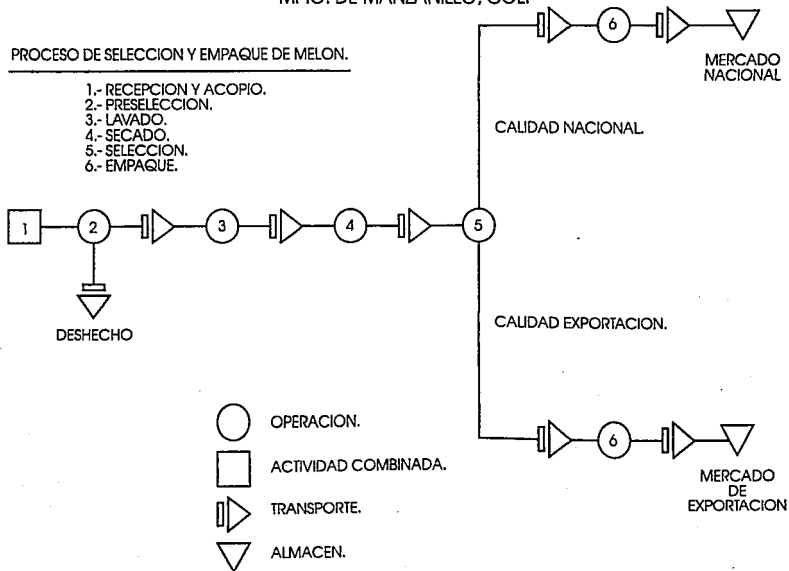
MPIO. DE MANZANILLO, COL.

PROCESO DE SELECCION Y EMPAQUE DE MELON.

1.- RECEPCION Y ACOPIO.
2.- PRESELECCION.
3.- LAVADO.
4.- SECADO.
5.- SELECCION.
6.- EMPAQUE.

6

MERCADO NACIONAL

CALIDAD NACIONAL.

1

2

3

4

5

DESHECHO

CALIDAD EXPORTACION.

6

MERCADO DE EXPORTACION

OPERACION.

ACTIVIDAD COMBINADA.

TRANSPORTE.

ALMACEN.